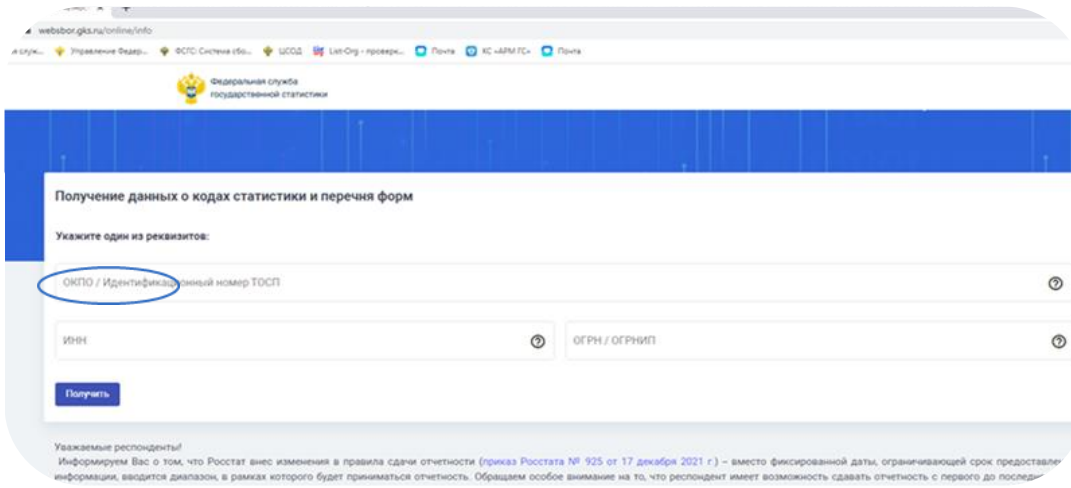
websbor.gks.ru/online/info

я служ... Управление Федер... ФСГС: Система сбо... ЦСОД List-Org - проверк... Почта КС «АРМ ГС» Почта

Федеральная служба государственной статистики

Получение данных о кодах статистики и перечня форм

Укажите один из реквизитов:

ОКПО / Идентификационный номер ТОСП

ИНН

ОГРН / ОГРНИП

Получить

Уважаемые респонденты!

Информируем Вас о том, что Росстат внес изменения в правила сдачи отчетности (приказ Росстата № 925 от 17 декабря 2021 г.) – вместо фиксированной даты, ограничивающей срок предоставле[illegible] информации, вводится диапазон, в рамках которого будет приниматься отчетность. Обращаем особое внимание на то, что респондент имеет возможность сдавать отчетность с первого до последн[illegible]